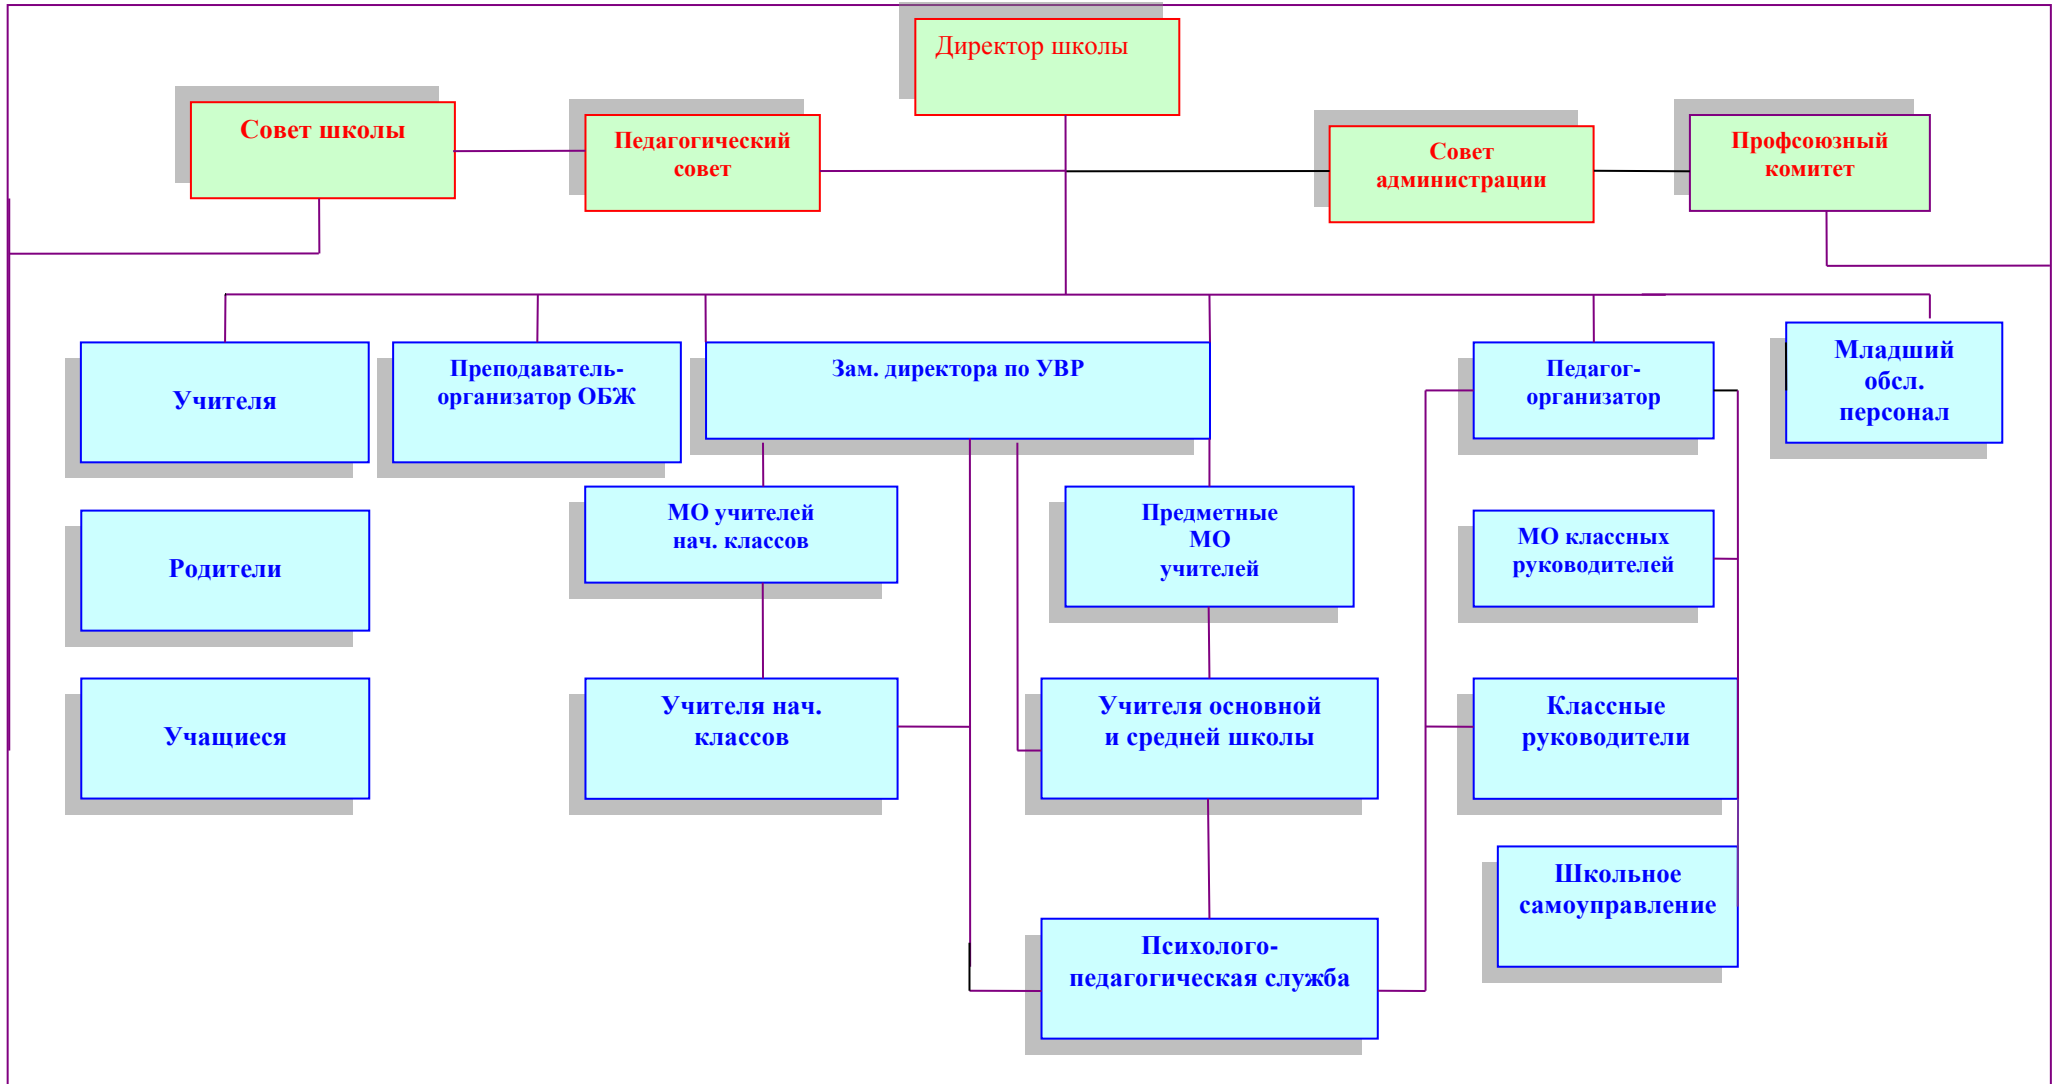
Директор школы

Совет школы

Педагогический совет

Совет администрации

Профсоюзный комитет

Учителя

Преподаватель-организатор ОБЖ

Зам. директора по УВР

Педагог-организатор

Младший обсл. персонал

Родители

МО учителей нач. классов

Предметные МО учителей

МО классных руководителей

Учащиеся

Учителя нач. классов

Учителя основной и средней школы

Классные руководители

Школьное самоуправление

Психолого-педагогическая служба